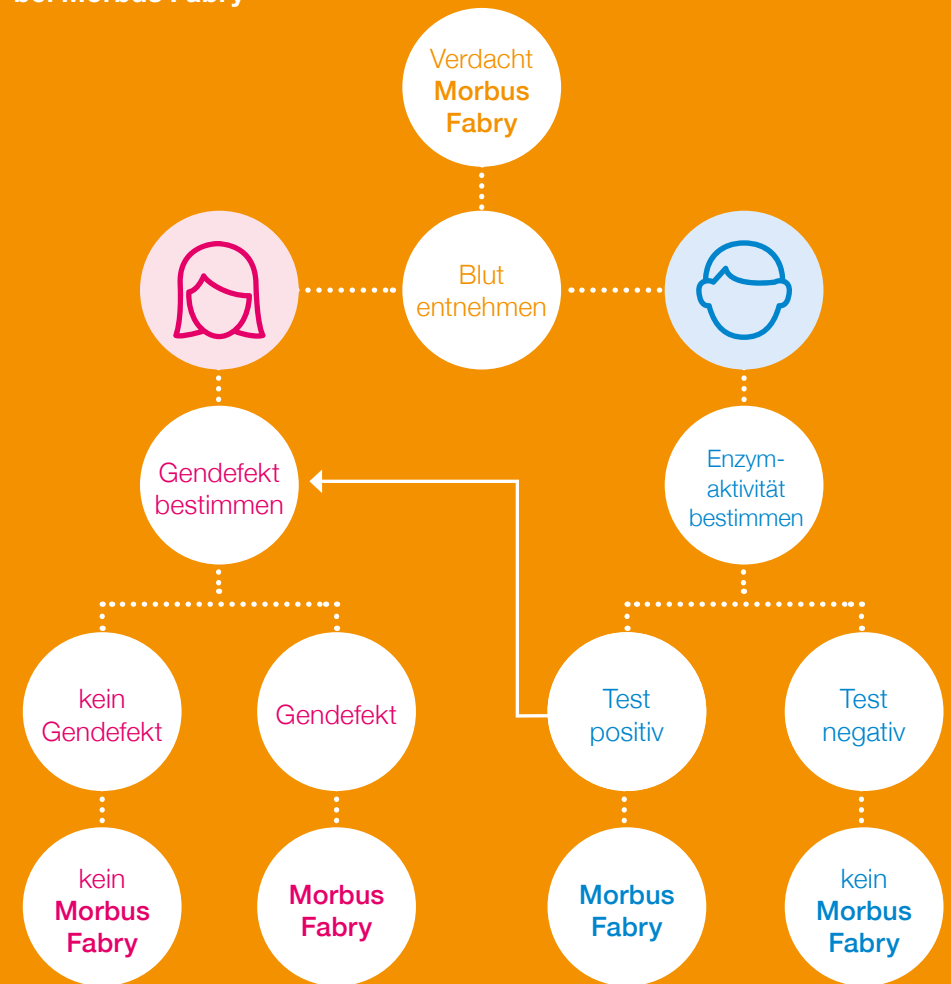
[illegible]

Verdacht Morbus Fabry

Blut entnehmen

Gendefekt bestimmen

Enzymaktivität bestimmen

kein Gendefekt

Gendefekt

Test positiv

Test negativ

kein Morbus Fabry

Morbus Fabry

Morbus Fabry

kein Morbus Fabry